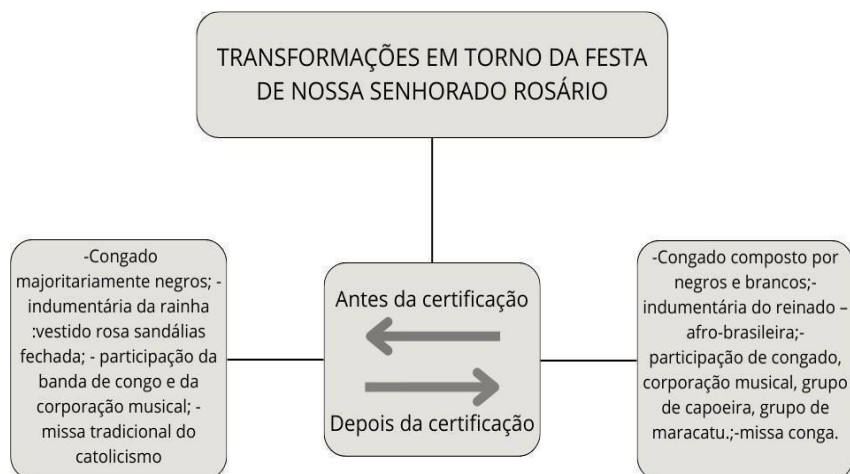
TRANSFORMAÇÕES EM TORNO DA FESTA DE NOSSA SENHORADO ROSÁRIO

-Congado majoritariamente negros; -indumentária da rainha :vestido rosa sandálias fechada; - participação da banda de congo e da corporação musical; -missa tradicional do catolicismo

Antes da certificação

Depois da certificação

-Congado composto por negros e brancos;-indumentária do reinado – afro-brasileira;-participação de congado, corporação musical, grupo de capoeira, grupo de maracatu.;-missa conga.